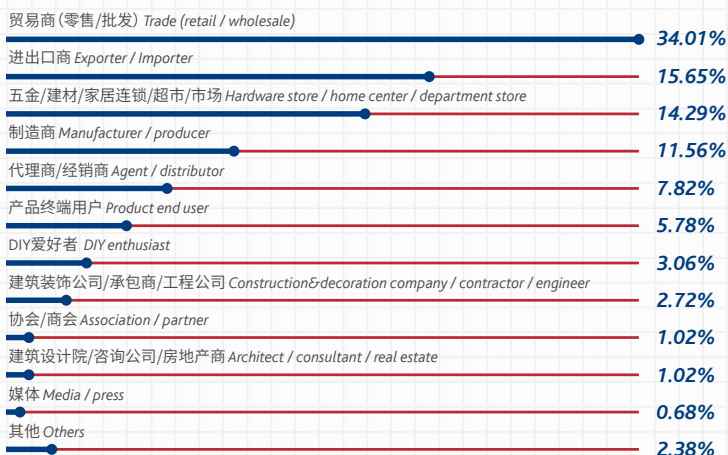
贸易商(零售/批发) Trade (retail / wholesale)
34.01%

进出口商 Exporter / Importer
15.65%

五金/建材/家居连锁/超市/市场 Hardware store / home center / department store
14.29%

制造商 Manufacturer / producer
11.56%

代理商/经销商 Agent / distributor
7.82%

产品终端用户 Product end user
5.78%

DIY爱好者 DIY enthusiast
3.06%

建筑装饰公司/承包商/工程公司 Construction&decoration company / contractor / engineer
2.72%

协会/商会 Association / partner
1.02%

建筑设计院/咨询公司/房地产商 Architect / consultant / real estate
1.02%

媒体 Media / press
0.68%

其他 Others
2.38%